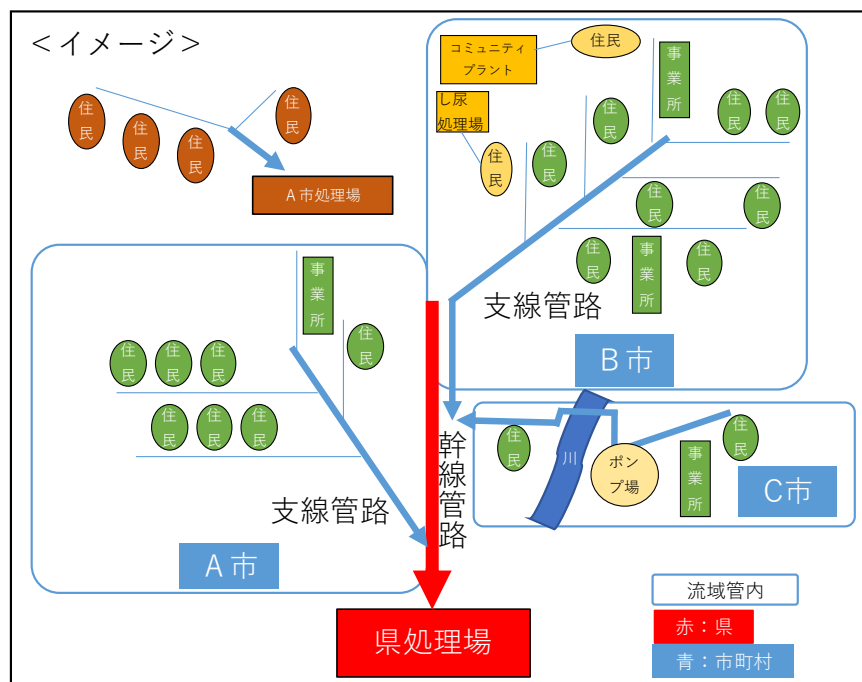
＜イメージ＞

住民
住民
住民
住民
A市処理場

コミュニティプラント
住民
し尿処理場
住民
住民
住民
事業所
住民
住民
住民
住民
住民
事業所
住民
支線管路
B市

事業所
住民
住民
住民
住民
住民
住民
住民
住民
住民
支線管路
A市

幹線管路

住民
川
ポンプ場
事業所
住民
C市

県処理場

流域管内
赤：県
青：市町村